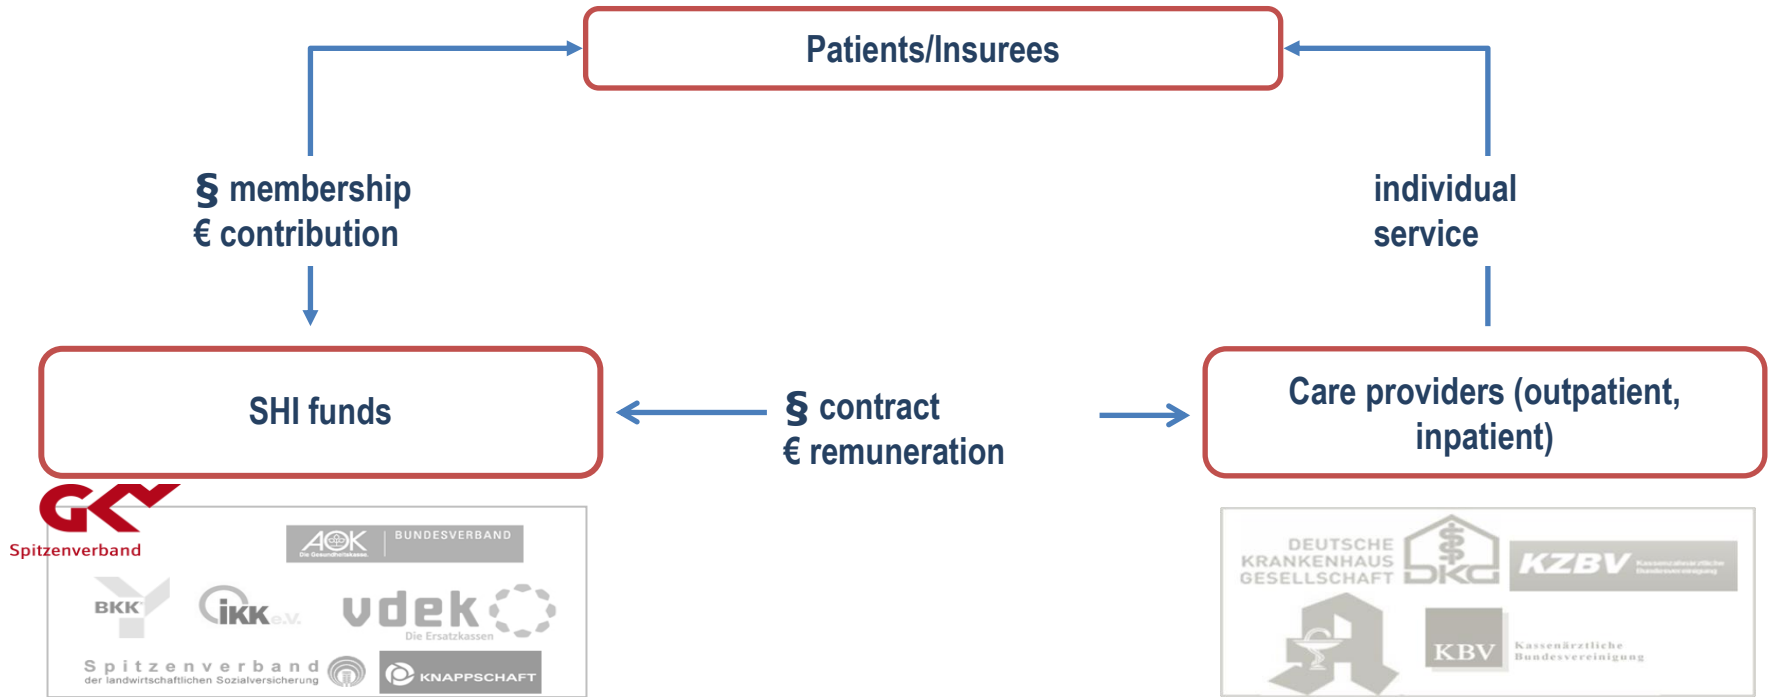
Patients/Insurees

§ membership
€ contribution

individual
service

SHI funds

§ contract
€ remuneration

Care providers (outpatient, inpatient)

GKV
Spitzenverband

AOK BUNDESVERBAND
Die Gesundheitskasse.

BKK

IKK e.V.

vdek
Die Ersatzkassen

Spitzenverband
der landwirtschaftlichen Sozialversicherung

KNAPPSCHAFT

DEUTSCHE
KRANKENHAUS
GESELLSCHAFT
DKG

KZBV
Kassenzahnärztliche Bundesvereinigung

KBV
Kassenärztliche
Bundesvereinigung